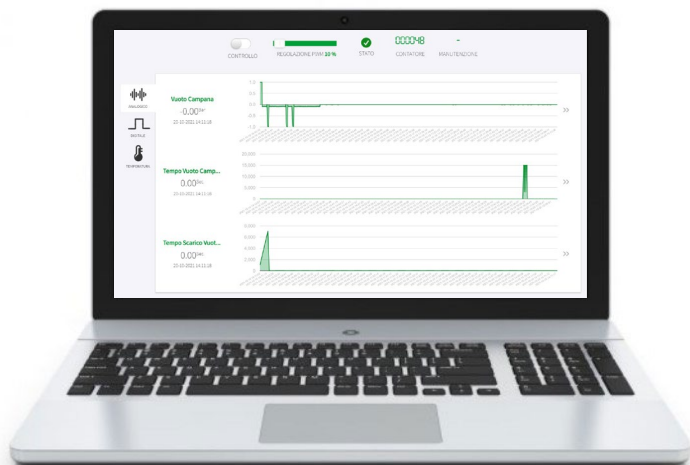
CONTROLLO

REGOLAZIONE PWM 10 %

STATO

000048

CONTATORE

-

MANUTENZIONE

ANALOGICO

DIGITALE

TEMPERATURA

Vuoto Campana

0.00^{bar}

22-10-2021 14:11:18

>>

Tempo Vuoto Camp...

0.00^{sec}

22-10-2021 14:11:18

20,000
15,000
10,000
5,000
0

>>

Tempo Scarico Vuot...

0.00^{sec}

22-10-2021 14:11:18

8,000
6,000
4,000
2,000
0

>>